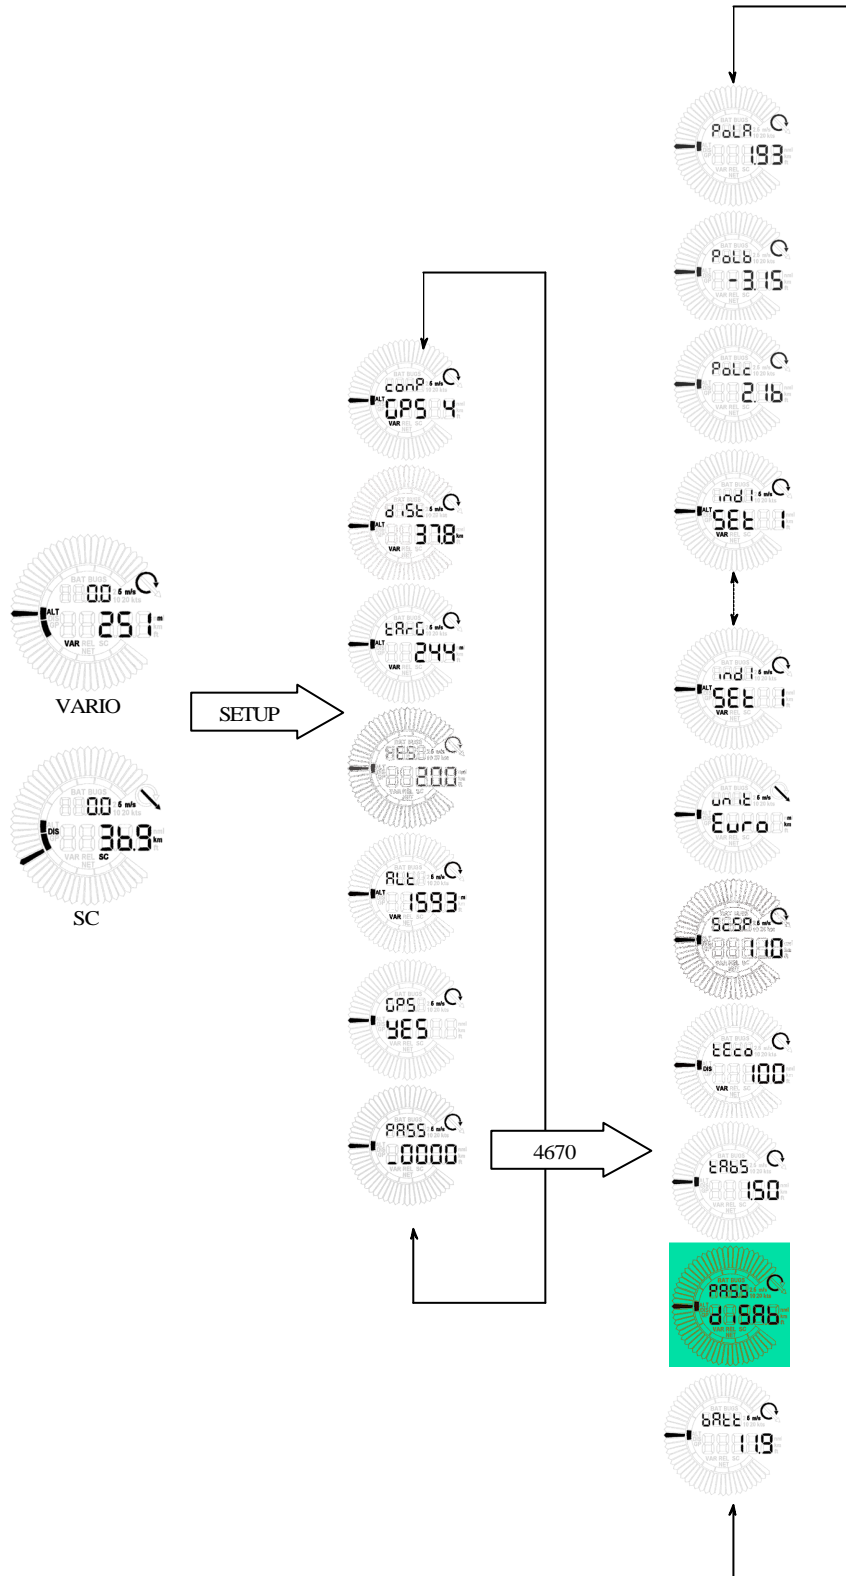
PoLA
1.93

PoLb
-3.15

PoLc
2.16

ind 1
SEt 1

ind 1
SEt 1

unit
Euro

ScSP
110

tEco
100

tAbS
150

PASS
diSAb

bAtt
11.9

conP
GPS 4

diSt
37.8 km

tArG
244

200

ALt
1593

GPS
YES

PASS
0000

00
251
ALT
VAR
VARIO

SETUP

00
36.9 km
DIS
SC
SC

4670